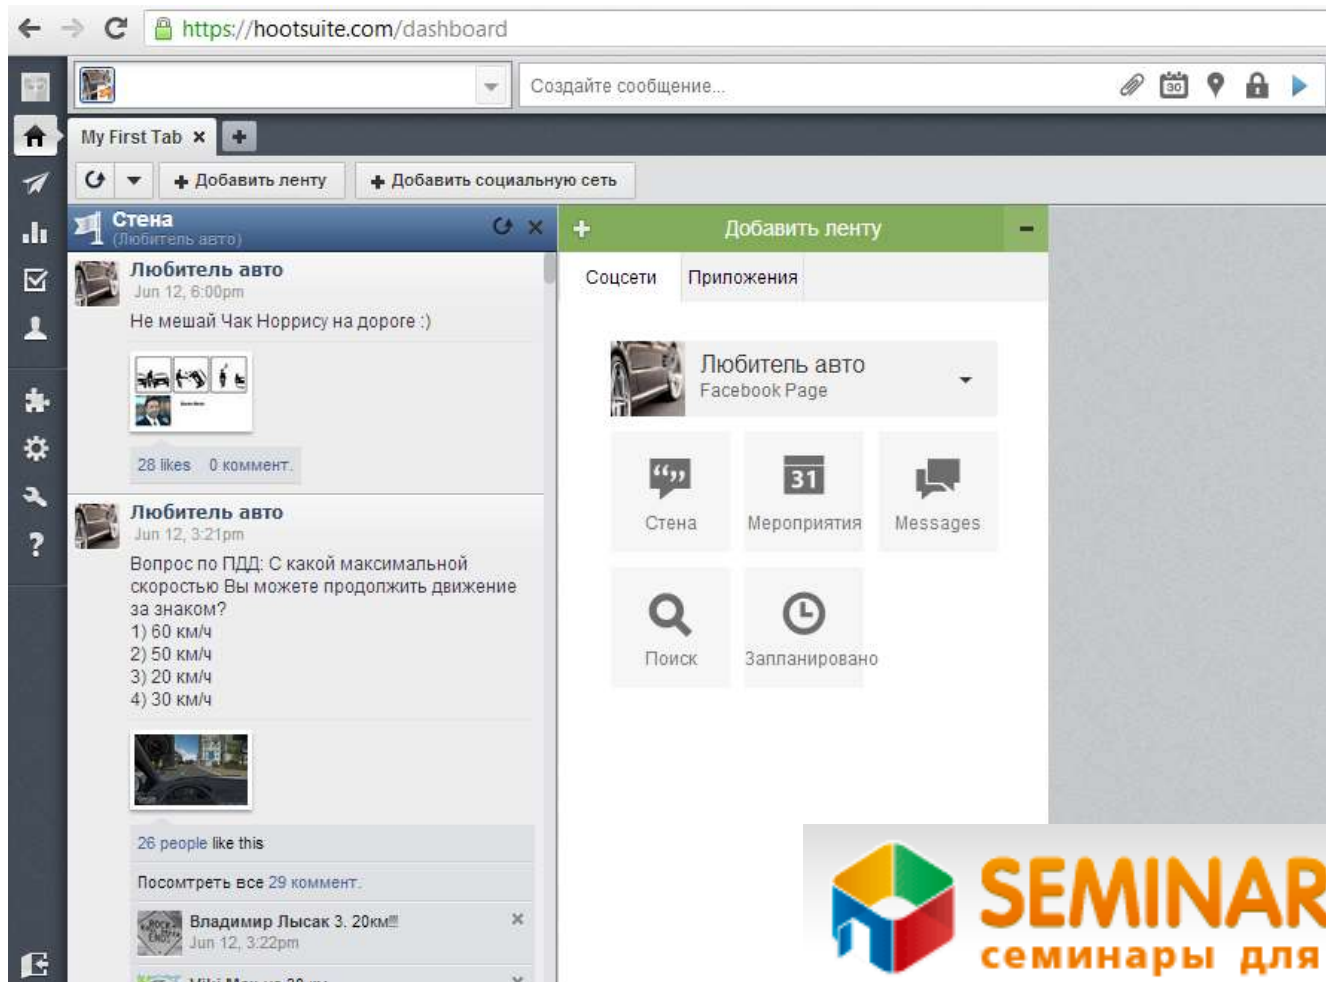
https://hootsuite.com/dashboard

Создайте сообщение...

30

My First Tab ×

Добавить ленту
Добавить социальную сеть

Стена
(Любитель авто)

Любитель авто
Jun 12, 6:00pm
Не мешай Чак Норрису на дороге :)

28 likes 0 коммент.

Любитель авто
Jun 12, 3:21pm
Вопрос по ПДД: С какой максимальной скоростью Вы можете продолжить движение за знаком?
1) 60 км/ч
2) 50 км/ч
3) 20 км/ч
4) 30 км/ч

26 people like this

Посмотреть все 29 коммент.

Владимир Лысак 3. 20км!!
Jun 12, 3:22pm

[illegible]

Добавить ленту

Соцсети
Приложения

Любитель авто
Facebook Page

Стена
31
Мероприятия
Messages
Поиск
Запланировано

SEMINAR
семинары для